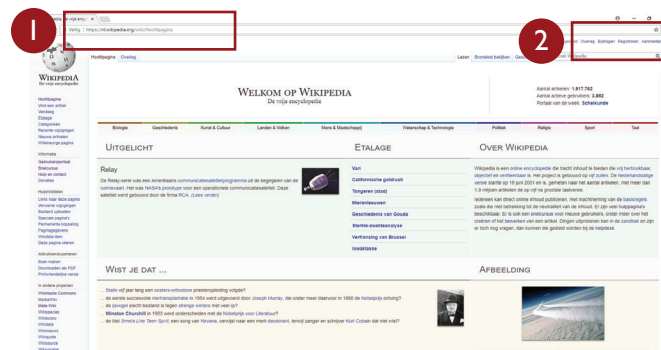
1

2

Wikipedia, de vrije ency ×

Veilig | https://nl.wikipedia.org/wiki/Hoofdpagina

Niet aangemeld Overleg Bijdragen Registreren Aanmelden

Hoofdpagina Overleg

Lezen Brontekst bekijken Geschiedenis Zoeken in Wikipedia

WIKIPEDIA
De vrije encyclopedie

Hoofdpagina
Vind een artikel
Verdieping
Etalage
Categorieën
Recente wijzigingen
Nieuwe artikelen
Willekeurige pagina

Informatie
Gebruikersportaal
Snelcursus
Hulp en contact
Donaties

Hulpmiddelen
Links naar deze pagina
Verwante wijzigingen
Bestand uploaden
Speciale pagina's
Permanente koppeling
Paginagegevens
Wikidata-item
Deze pagina citeren

Afdrukken/exporteren
Boek maken
Downloaden als PDF
Printvriendelijke versie

In andere projecten
Wikimedia Commons
MediaWiki
Meta-Wiki
Wikispecies
Wikibooks
Wikidata
Wikinews
Wikiquote
Wikisource
Wikiversity

WELKOM OP WIKIPEDIA
De vrije encyclopedie

Aantal artikelen: 1.917.762
Aantal actieve gebruikers: 3.892
Portaal van de week: Scheikunde

Biologie | Geschiedenis | Kunst & Cultuur | Landen & Volken | Mens & Maatschappij | Wetenschap & Technologie | Politiek | Religie | Sport | Taal

UITGELICHT

Relay
De Relay-serie was een Amerikaans communicatiesatellietprogramma uit de beginjaren van de ruimtevaart. Het was NASA's prototype voor een operationele communicatiesatelliet. Deze satelliet werd gebouwd door de firma RCA. (Lees verder)

ETALAGE

Vati
Californische goudkoorts
Tongeren (stad)
Mierenleeuwen
Geschiedenis van Gouda
Stenbe-zwartkeelalse
Verfransing van Brussel
Inoslatasse

OVER WIKIPEDIA

Wikipedia is een online encyclopedie die tracht inhoud te bieden die vrij herbruikbaar, objectief en verifieerbaar is. Het project is gebaseerd op wiki-principes. De Nederlandstalige versie startte op 19 juni 2001 en is, gemeten naar het aantal artikelen, met meer dan 1,9 miljoen artikelen de op vijf na grootste taalversie.

Iedereen kan direct online inhoud publiceren, met machtiging van de basisregels zoals die met betrekking tot de neutraliteit van de inhoud. Er zijn veel hulppagina's beschikbaar. Er is ook een snelcursus voor nieuwe gebruikers, omdat meer over het creëren of het bewerken van een artikel. Dingen uitproberen kan in de zandbak en zijn er toch nog vragen, dan kunnen die gesteld worden bij de helpdesk.

WIST JE DAT ...

... Stalin vijf jaar lang een oosters-orthodoxe priesteropleiding volgde?
... de eerste succesvolle niertransplantatie in 1954 werd uitgevoerd door Joseph Murray, die onder meer daarvoor in 1990 de Nobelprijs ontving?
... de jongste plaats bestand is tegen strenge winters met weer op?
... Winston Churchill in 1953 werd onderscheiden met de Nobelprijs voor Literatuur?
... de titel Smells Like Teen Spirit, een song van Nirvana, verwijst naar een merk deodorant, terwijl zanger en schrijver Kurt Cobain dat niet wist?

AFBEELDING